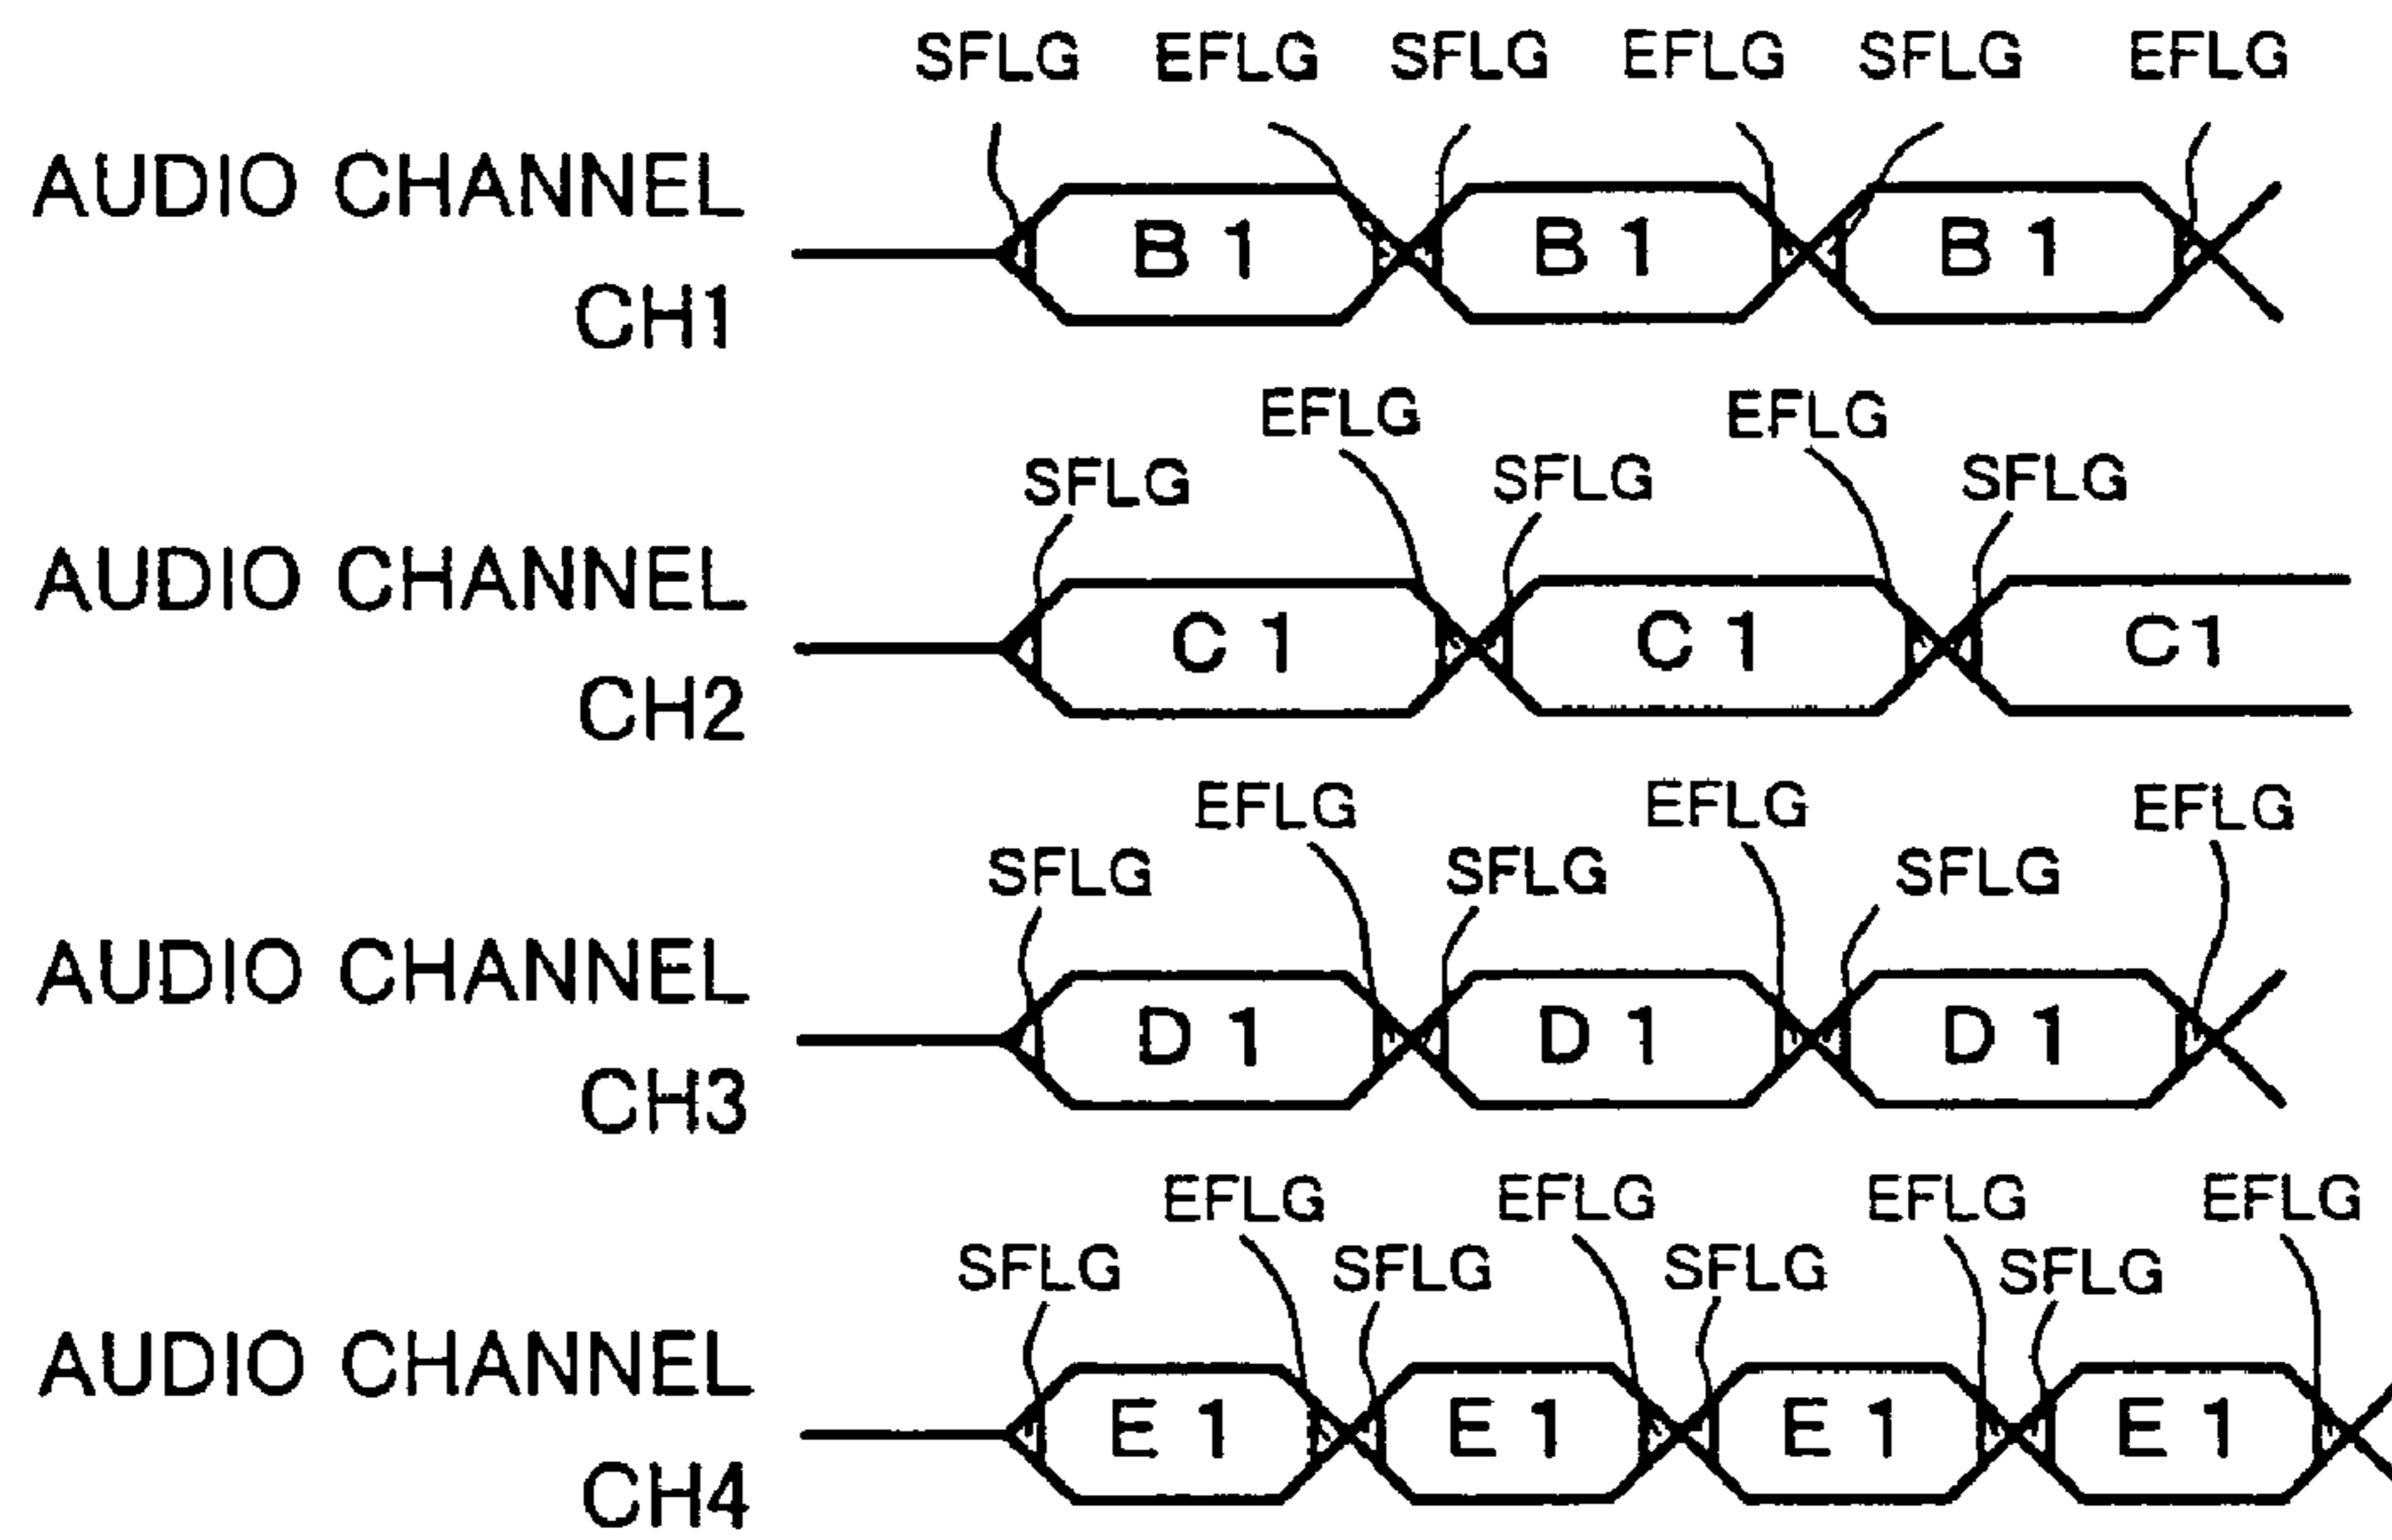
SFLG EFLG SFLG EFLG SFLG EFLG

AUDIO CHANNEL CH1

B 1 B 1 B 1

EFLG EFLG

SFLG SFLG SFLG

AUDIO CHANNEL CH2

C 1 C 1 C1

EFLG EFLG EFLG

SFLG SFLG SFLG

AUDIO CHANNEL CH3

D 1 D 1 D 1

EFLG EFLG EFLG EFLG

SFLG SFLG SFLG SFLG

AUDIO CHANNEL CH4

E 1 E 1 E 1 E 1